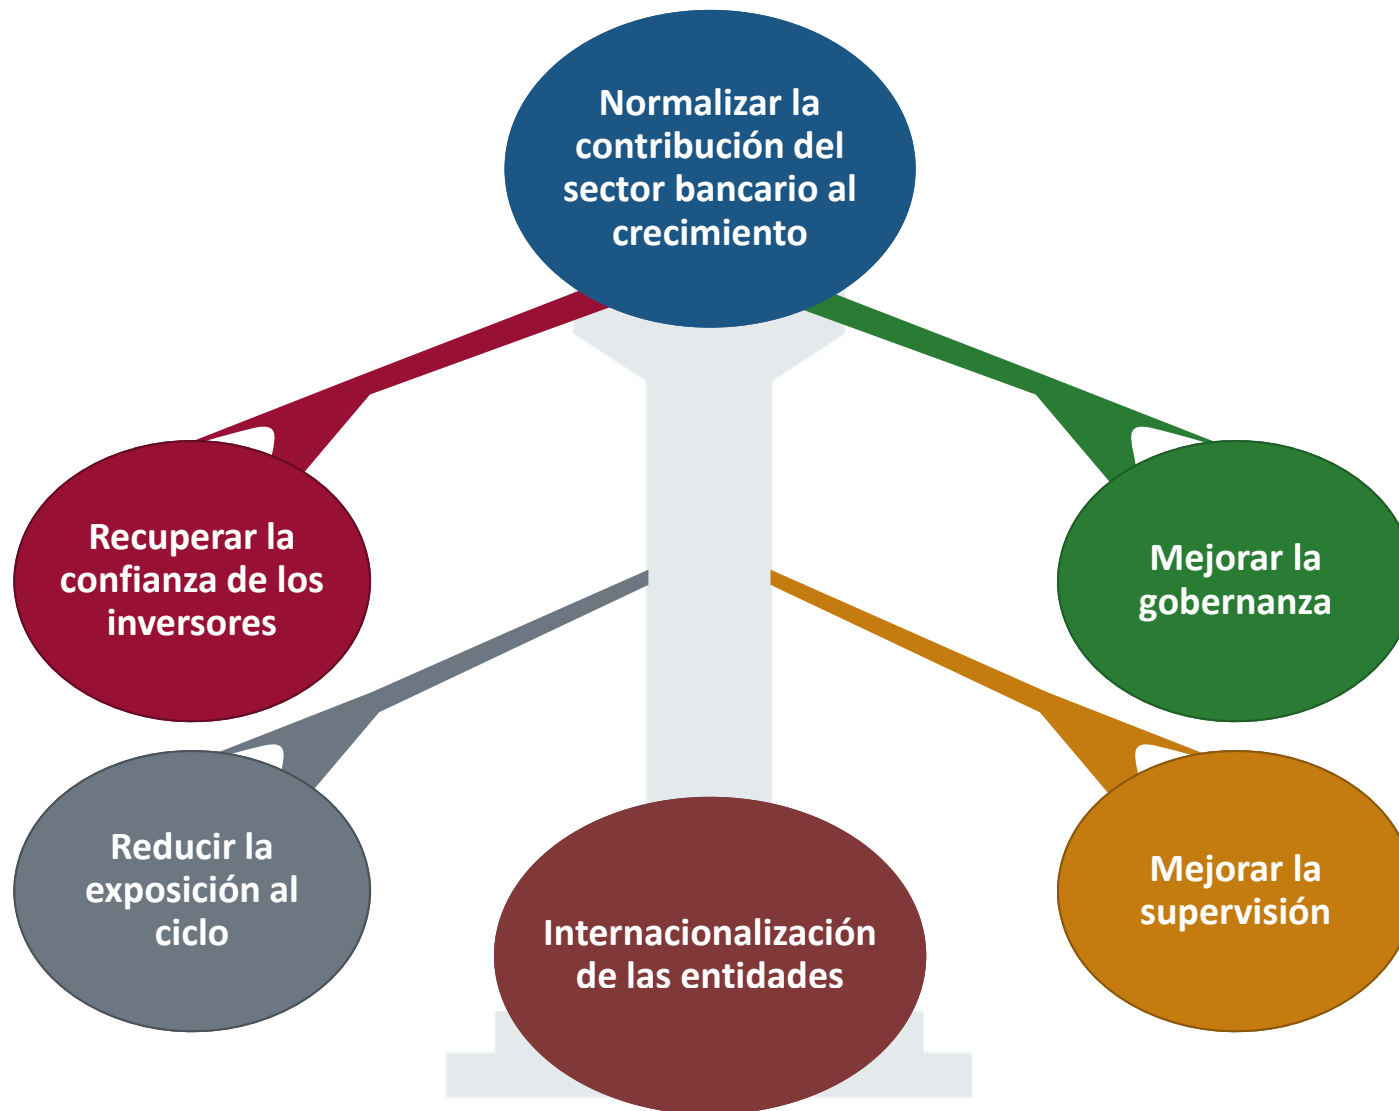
Normalizar la contribución del sector bancario al crecimiento

Recuperar la confianza de los inversores

Mejorar la gobernanza

Reducir la exposición al ciclo

Mejorar la supervisión

Internacionalización de las entidades